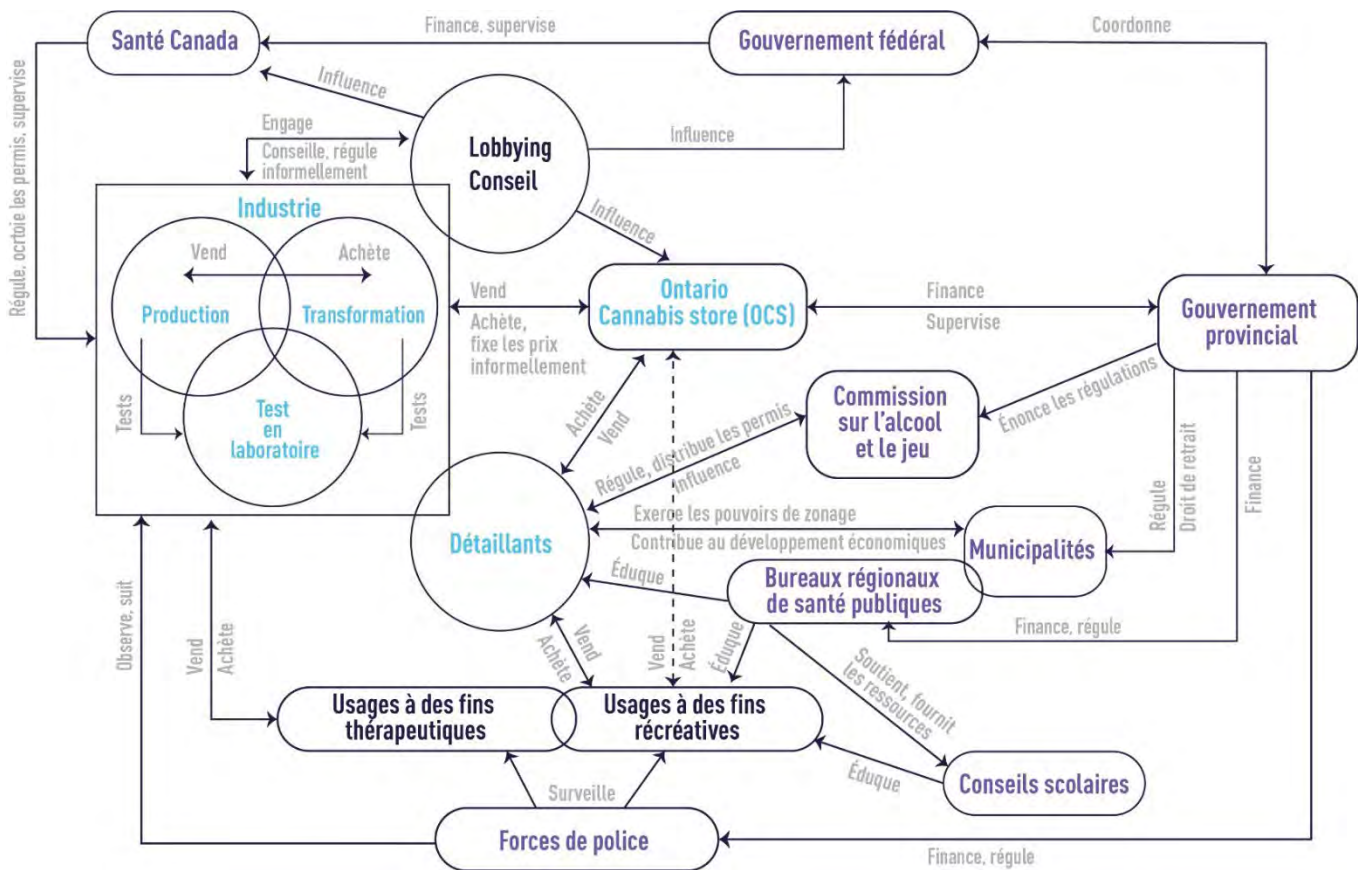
Santé Canada

Finance, supervise

Gouvernement fédéral

Coordonne

Régule, ocrtoie les permis, supervise

Influence

Engage

Conseille, régule informellement

Lobbying Conseil

Influence

Influence

Industrie

Vend

Achète

Production

Transformation

Tests

Test en laboratoire

Tests

Vend

Achète, fixe les prix informellement

Ontario Cannabis store (OCS)

Finance

Supervise

Gouvernement provincial

Achète

Vend

Régule, distribue les permis

Influence

Commission sur l'alcool et le jeu

Énonce les régulations

Régule

Droit de retrait

Finance

Détaillants

Exerce les pouvoirs de zonage

Contribue au développement économiques

Municipalités

Éduque

Bureaux régionaux de santé publiques

Finance, régule

Observe, suit

Vend

Achète

Achète

Vend

Vend

Achète

Éduque

Soutient, fournit les ressources

Usages à des fins thérapeutiques

Usages à des fins récréatives

Éduque

Conseils scolaires

Surveille

Forces de police

Finance, régule